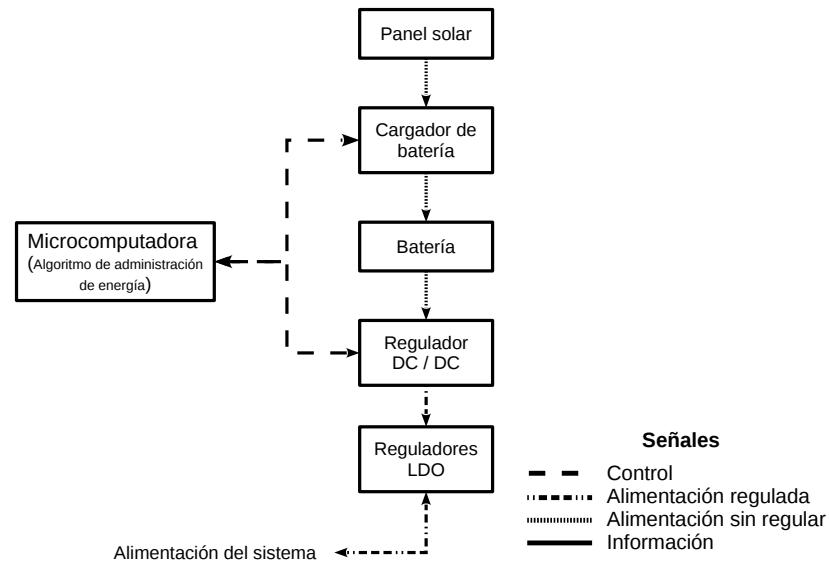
Panel solar

Cargador de batería

Batería

Regulador DC / DC

Reguladores LDO

Microcomputadora (Algoritmo de administración de energía)

Alimentación del sistema

Señales
Control
Alimentación regulada
Alimentación sin regular
Información